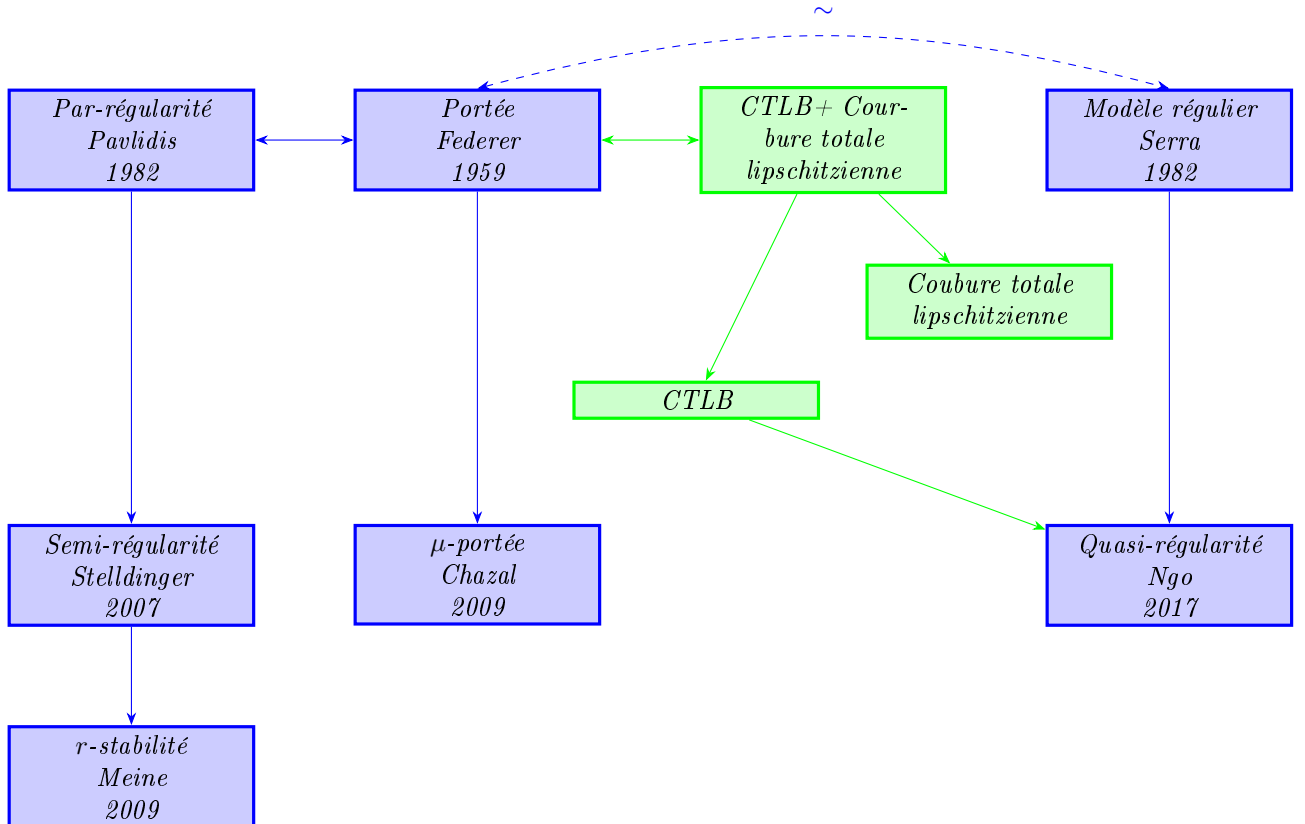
$\sim$

Par-régularité
Pavlidis
1982

Portée
Federer
1959

CTLB+ Courbure totale lipschitzienne

Modèle régulier
Serra
1982

Coubure totale
lipschitzienne

CTLB

Semi-régularité
Stelldinger
2007

$\mu$-portée
Chazal
2009

Quasi-régularité
Ngo
2017

r-stabilité
Meine
2009